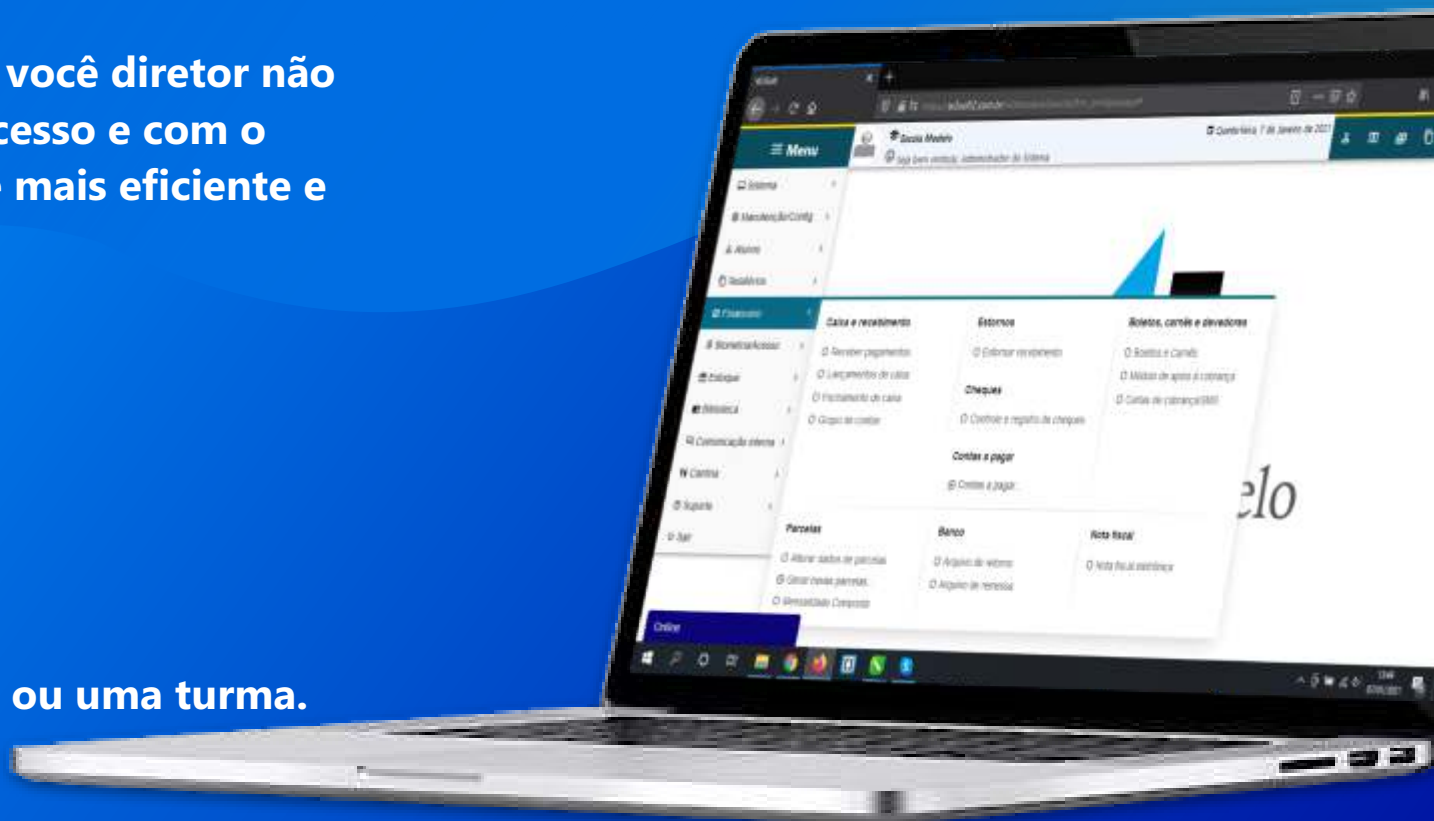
você diretor não
cesso e com o
mais eficiente e

ou uma turma.

≡ Menu

Escola Modelo
Seja bem-vindo(a), Administrador do Sistema

Quinta-feira, 7 de Janeiro de 2021

Sistema
Manutenção/Config
Alunos
Relatórios
Financeiro
Biometria/Acesso
Estoque
Biblioteca
Comunicação interna
Cantina
Suporte
Sair

Caixa e recebimento
Receber pagamentos
Lançamentos de caixa
Fechamento de caixa
Grupo de contas

Estornos
Estornar recebimento

Cheques
Controle e registro de cheques

Contas a pagar
Contas a pagar

Boletos, carnês e devedores
Boletos e Carnês
Malas de apoio à cobrança
Cartas de cobrança

Parcelas
Alterar dados de parcelas
Gerar novas parcelas
Mensalidade Composta

Banco
Arquivo de retorno
Arquivo de remessa

Nota fiscal
Nota fiscal eletrônica

elo

Online